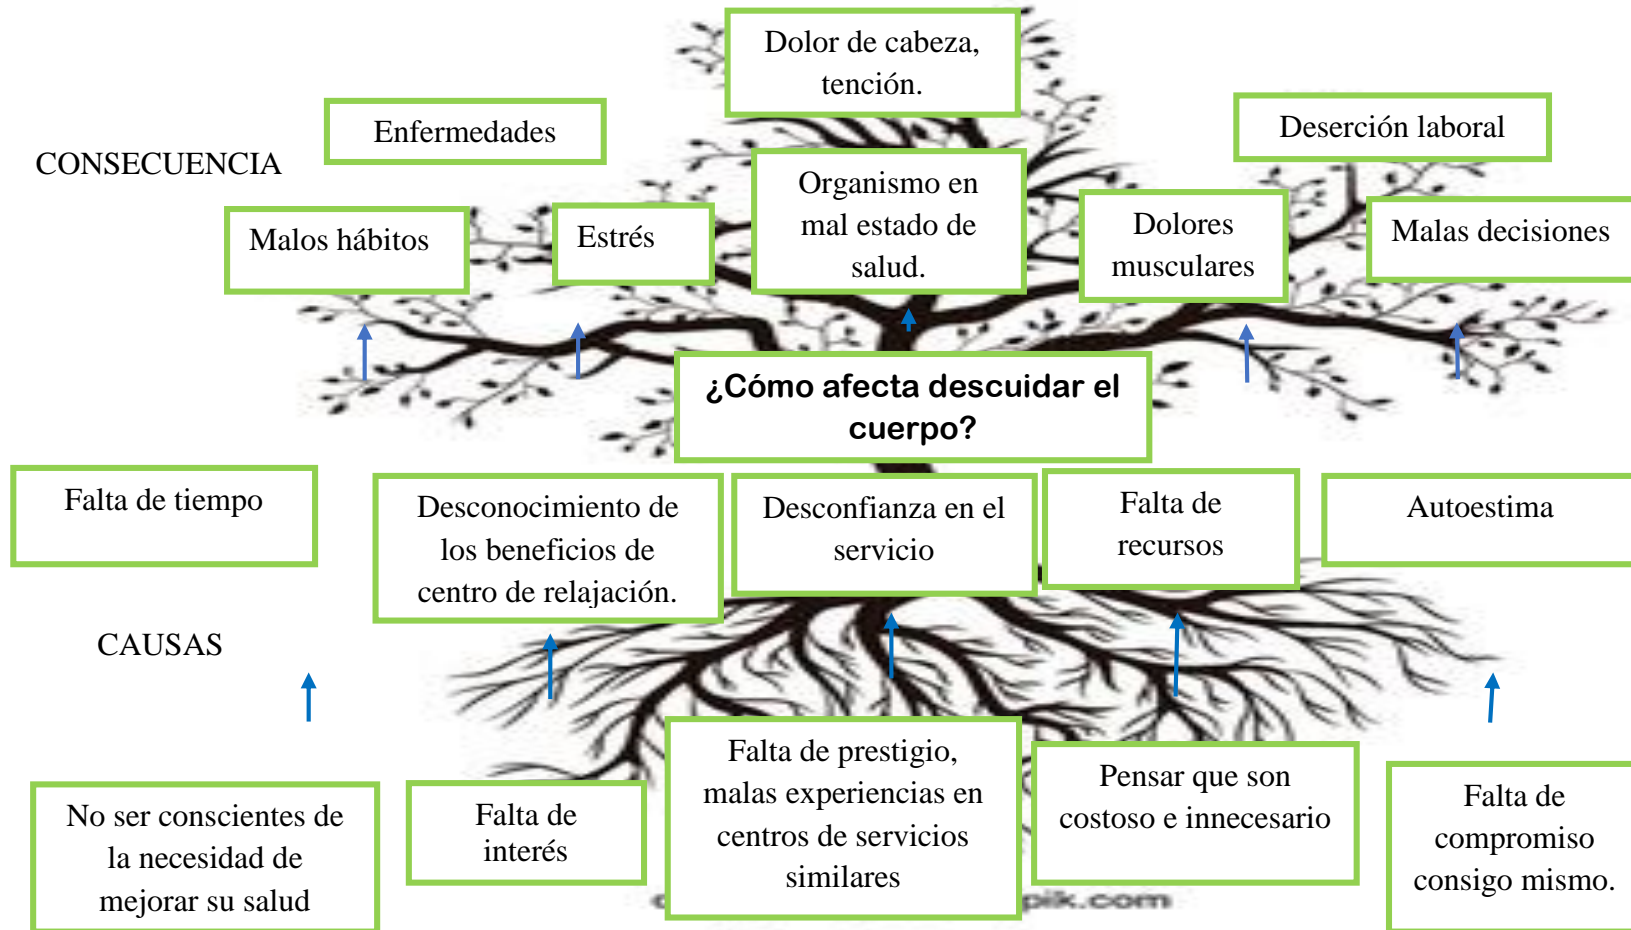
Dolor de cabeza, tención.

Enfermedades

Deserción laboral

CONSECUENCIA

Organismo en mal estado de salud.

Malos hábitos

Estrés

Dolores musculares

Malas decisiones

¿Cómo afecta descuidar el cuerpo?

Falta de tiempo

Desconocimiento de los beneficios de centro de relajación.

Desconfianza en el servicio

Falta de recursos

Autoestima

CAUSAS

Falta de prestigio, malas experiencias en centros de servicios similares

Pensar que son costoso e innecesario

No ser conscientes de la necesidad de mejorar su salud

Falta de interés

Falta de compromiso consigo mismo.

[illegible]pik.com